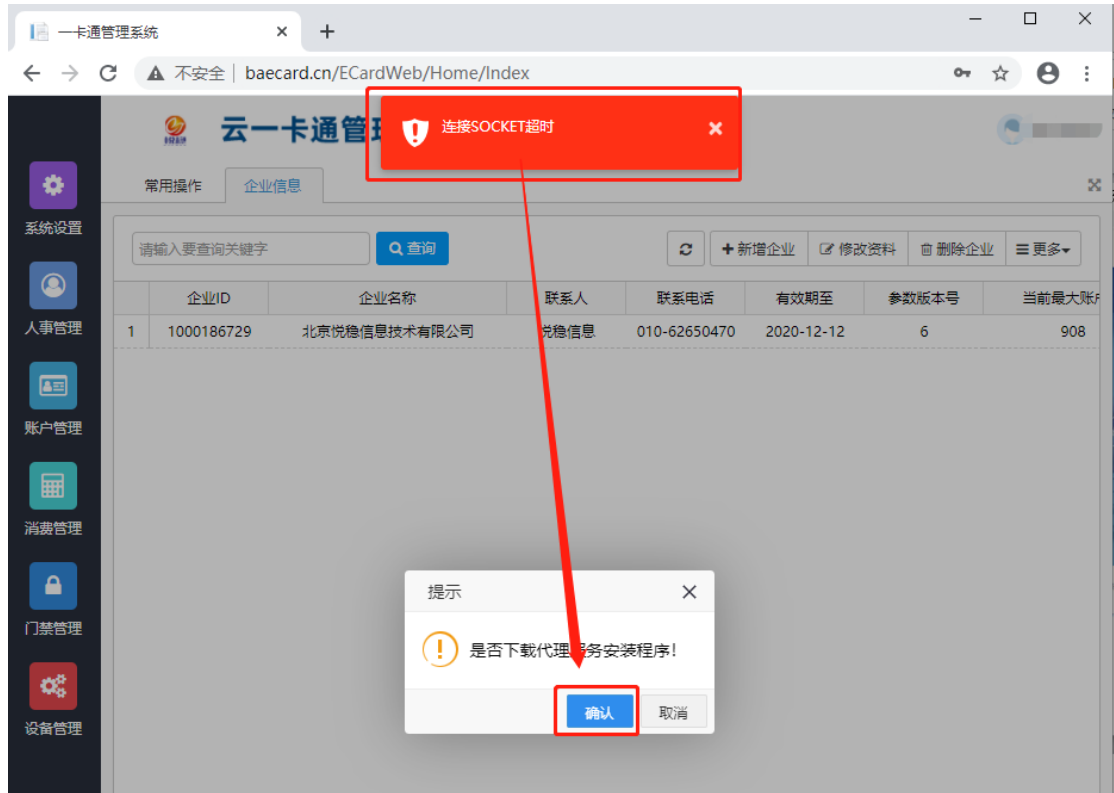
一卡通管理系统 × +

不安全 | baecard.cn/ECardWeb/Home/Index

云一卡通管理

连接SOCKET超时 ×

系统设置

人事管理

账户管理

消费管理

门禁管理

设备管理

常用操作 企业信息

请输入要查询关键字 查询

新增企业 修改资料 删除企业 更多

| | 企业ID | 企业名称 | 联系人 | 联系电话 | 有效期至 | 参数版本号 | 当前最大账 |
|---|---|---|---|---|---|---|---|
| 1 | 1000186729 | 北京悦稳信息技术有限公司 | 悦稳信息 | 010-62650470 | 2020-12-12 | 6 | 908 |

提示 ×

是否下载代理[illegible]务安装程序!

确认 取消